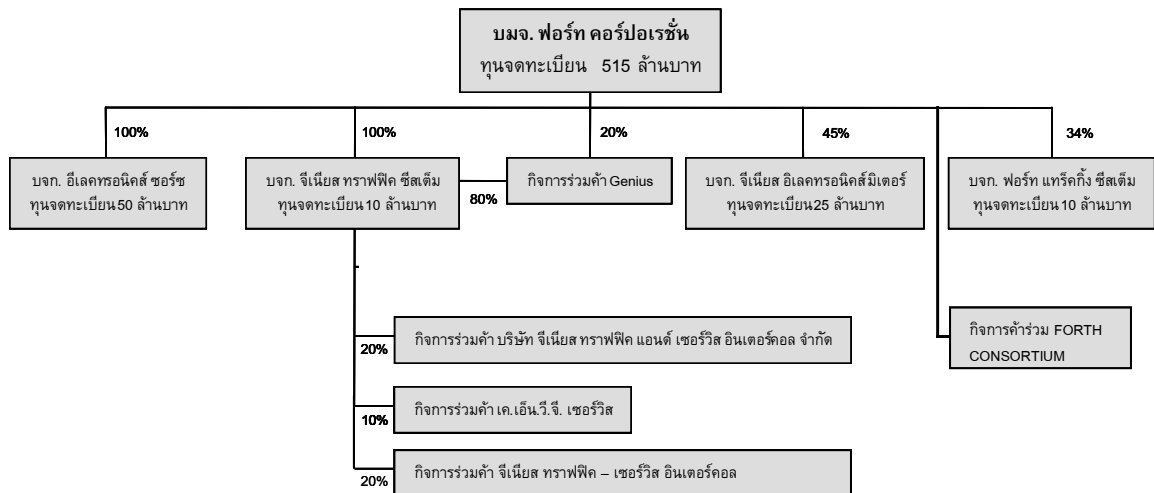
บมจ. ฟอร์ท คอร์ปอเรชั่น
ทุนจดทะเบียน 515 ล้านบาท

100%

บจก. อีเลคทรอนิคส์ ซอร์ซ
ทุนจดทะเบียน50 ล้านบาท

100%

บจก. จีเนียส ทราฟฟิค ซีสเต็ม
ทุนจดทะเบียน10 ล้านบาท

80%

20%

กิจการร่วมค้า Genius

45%

บจก. จีเนียส อิเลคทรอนิคส์มิเตอร์
ทุนจดทะเบียน25 ล้านบาท

34%

บจก. ฟอร์ท แทร็คกิ้ง ซีสเต็ม
ทุนจดทะเบียน10 ล้านบาท

กิจการค้าร่วม FORTH CONSORTIUM

20%

กิจการร่วมค้า บริษัท จีเนียส ทราฟฟิค แอนด์ เซอร์วิส อินเตอร์คอล จำกัด

10%

กิจการร่วมค้า เค.เอ็น.วี.จี. เซอร์วิส

20%

กิจการร่วมค้า จีเนียส ทราฟฟิค – เซอร์วิส อินเตอร์คอล